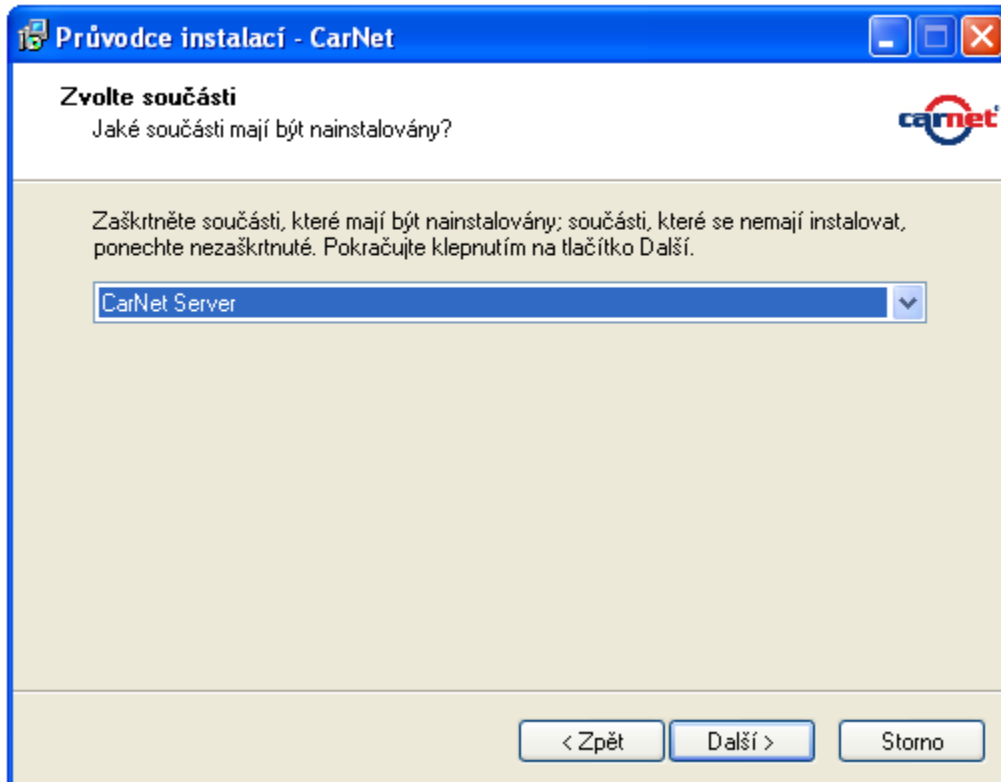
Průvodce instalací - CarNet

Zvolte součásti
Jaké součásti mají být nainstalovány?

carnet

Zaškrtněte součásti, které mají být nainstalovány; součásti, které se nemají instalovat, ponechte nezaškrtnuté. Pokračujte klepnutím na tlačítko Další.

CarNet Server

< Zpět
Další >
Storno